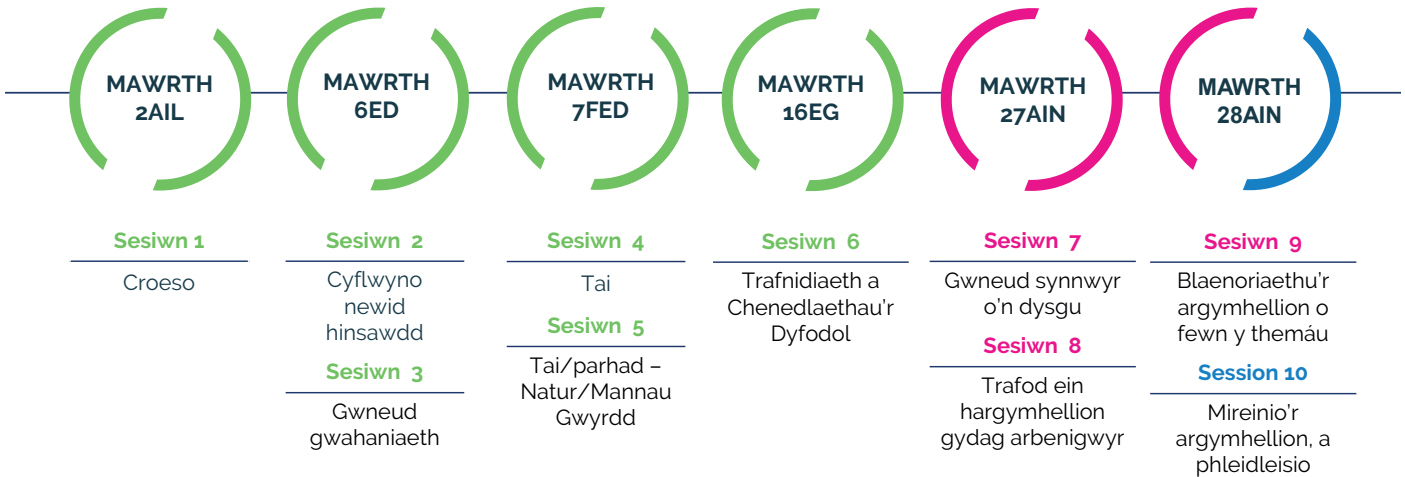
MAWRTH 2AIL

MAWRTH 6ED

MAWRTH 7FED

MAWRTH 16EG

MAWRTH 27AIN

MAWRTH 28AIN

Sesiwn 1

Croeso

Sesiwn 2

Cyflwyno newid hinsawdd

Sesiwn 3

Gwneud gwahaniaeth

Sesiwn 4

Tai

Sesiwn 5

Tai/parhad – Natur/Mannau Gwyrdd

Sesiwn 6

Trafnidiaeth a Chenedlaethau'r Dyfodol

Sesiwn 7

Gwneud synnwyr o'n dysgu

Sesiwn 8

Trafod ein hargymhellion gydag arbenigwyr

Sesiwn 9

Blaenoriaethu'r argymhellion o fewn y themâu

Session 10

Mireinio'r argymhellion, a phleidleisio